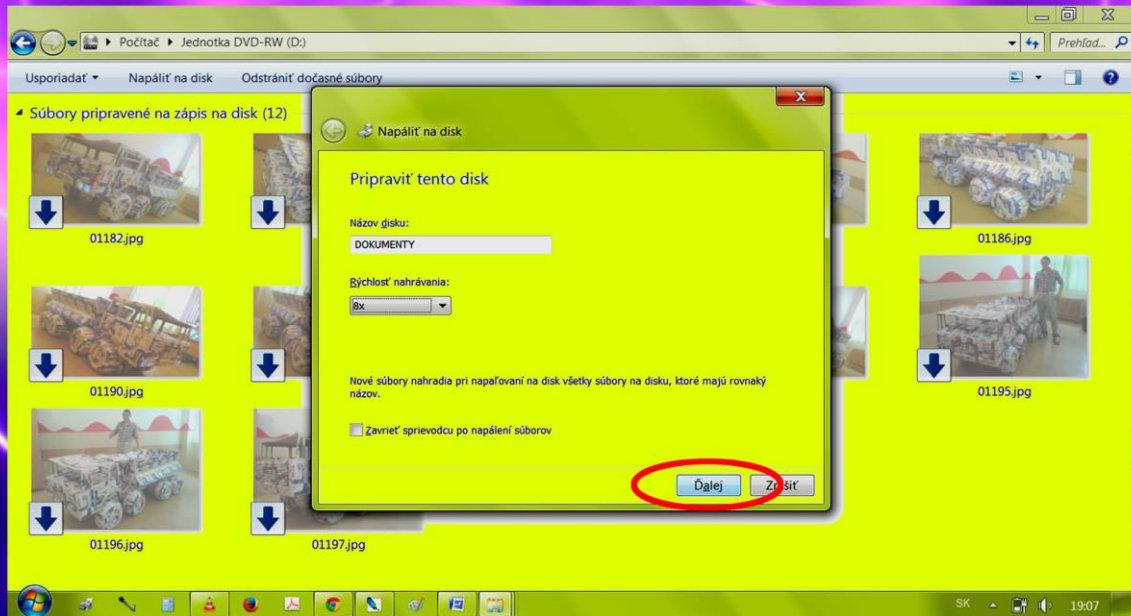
Počítač ▸ Jednotka DVD-RW (D:)

Prehľad...

Usporiadať ▾ Napáliť na disk Odstrániť dočasné súbory

Súbory pripravené na zápis na disk (12)

01182.jpg

01190.jpg

01196.jpg

01197.jpg

01186.jpg

01195.jpg

Napáliť na disk

Pripraviť tento disk

Názov disku:

DOKUMENTY

Rýchlosť nahrávania:

8x

Nové súbory nahradia pri napaľovaní na disk všetky súbory na disku, ktoré majú rovnaký názov.

Zavrieť sprievodcu po napálení súborov

Ďalej

Zrušiť

SK 19:07